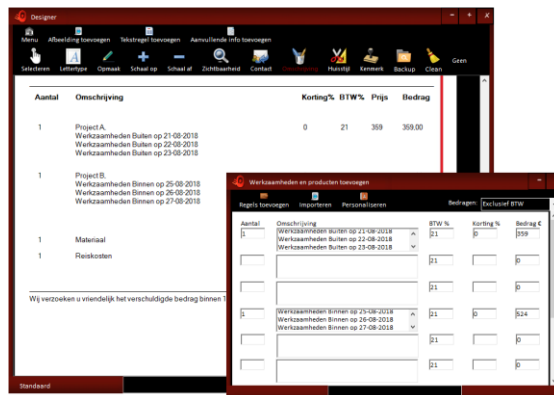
Designer

Menu
Afbeelding toevoegen
Tekstregel toevoegen
Aanvullende info toevoegen

Selecteren
Lettertype
Opmaak
Schaal op
Schaal af
Zichtbaarheid
Contact
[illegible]
Huisstijl
Kenmerk
Backup
Clean
Geen

| Aantal | Omschrijving | Korting% | BTW% | Prijs | Bedrag |
|---|---|---|---|---|---|
| 1 | Project A. Werkzaamheden Buiten op 21-08-2018 Werkzaamheden Buiten op 22-08-2018 Werkzaamheden Buiten op 23-08-2018 | 0 | 21 | 359 | 359,00 |
| 1 | Project B. Werkzaamheden Binnen op 25-08-2018 Werkzaamheden Binnen op 26-08-2018 Werkzaamheden Binnen op 27-08-2018 | | | | |
| 1 | Materiaal | | | | |
| 1 | Reiskosten | | | | |

Wij verzoeken u vriendelijk het verschuldigde bedrag binnen T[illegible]

Standaard

Werkzaamheden en producten toevoegen

Regels toevoegen
Importeren
Personaliseren
Bedragen:
Exclusief BTW

| Aantal | Omschrijving | BTW % | Korting % | Bedrag € |
|---|---|---|---|---|
| 1 | Werkzaamheden Buiten op 21-08-2018 Werkzaamheden Buiten op 22-08-2018 Werkzaamheden Buiten op 23-08-2018 | 21 | 0 | 359 |
| | | 21 | | 0 |
| | | 21 | | 0 |
| 1 | Werkzaamheden Binnen op 25-08-2018 Werkzaamheden Binnen op 26-08-2018 Werkzaamheden Binnen op 27-08-2018 | 21 | 0 | 524 |
| | | 21 | | 0 |
| | | 21 | | 0 |